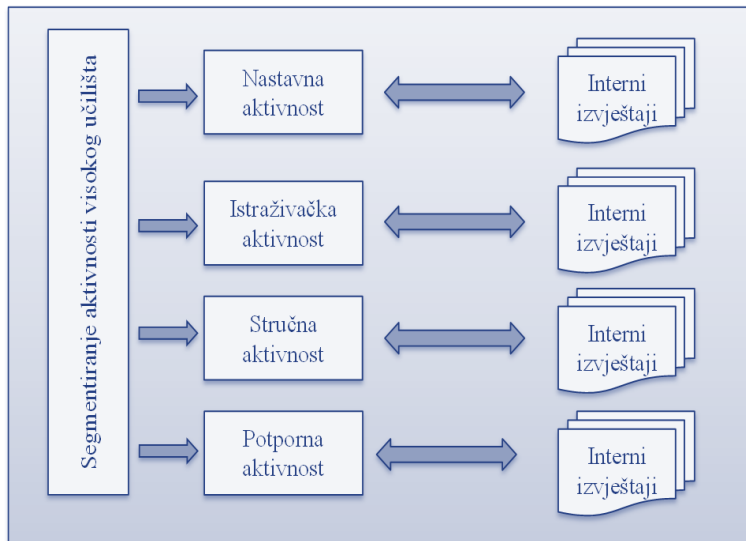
Segmentiranje aktivnosti visokog učilišta

Nastavna aktivnost

Interni izvještaji

Istraživačka aktivnost

Interni izvještaji

Stručna aktivnost

Interni izvještaji

Potporna aktivnost

Interni izvještaji